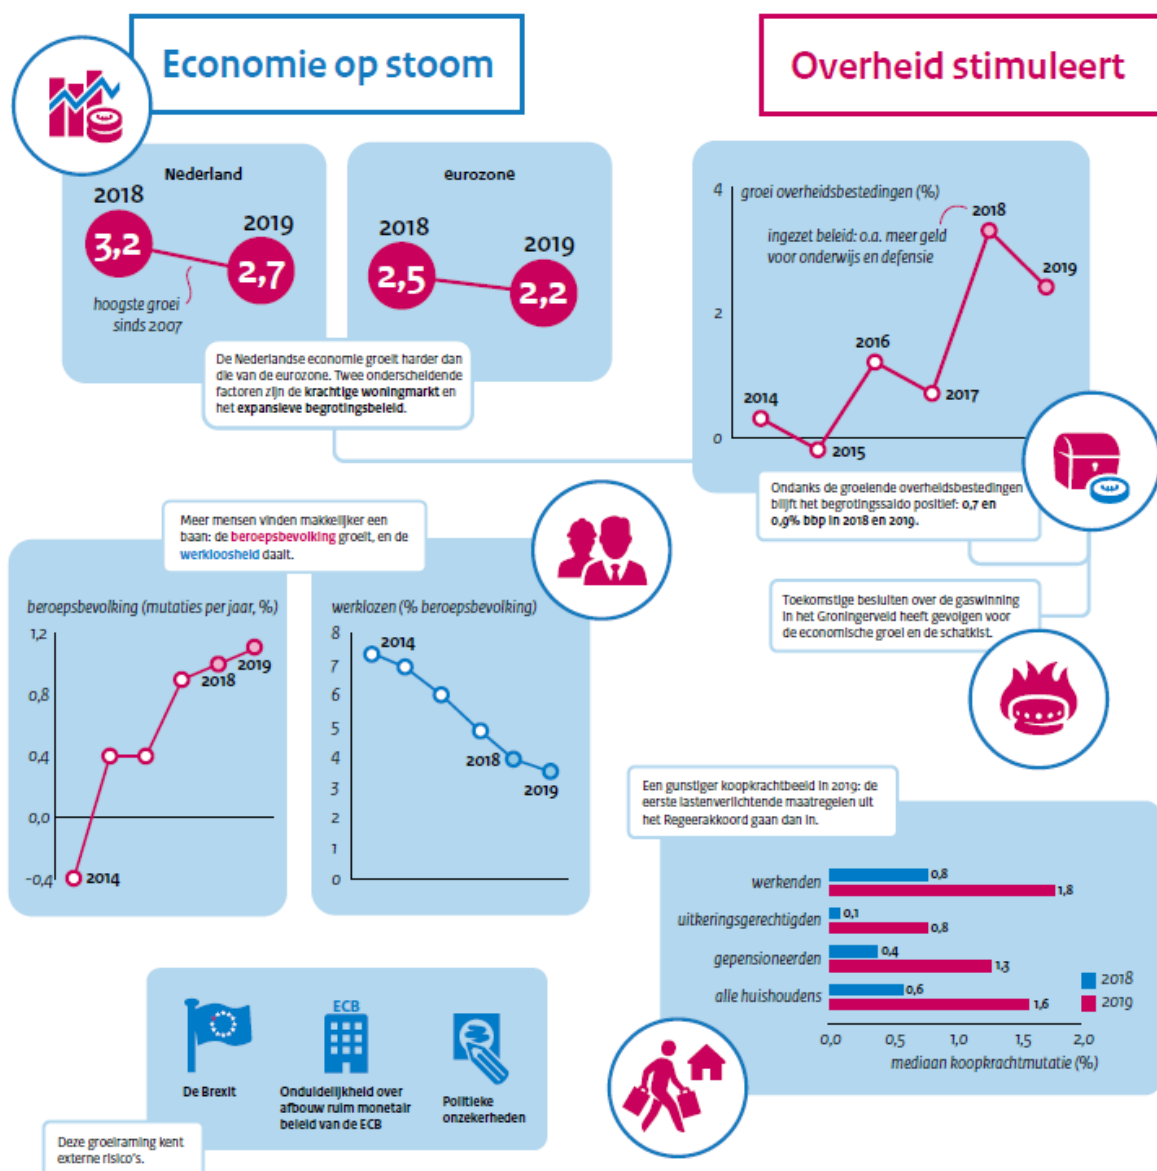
Economie op stoom

Overheid stimuleert

Nederland

2018
3,2

2019
2,7

hoogste groei sinds 2007

eurozone

2018
2,5

2019
2,2

De Nederlandse economie groeit harder dan die van de eurozone. Twee onderscheidende factoren zijn de **krachtige woningmarkt** en het **expansieve begrotingsbeleid**.

4 groei overheidsbestedingen (%)

ingezet beleid: o.a. meer geld voor onderwijs en defensie

2018
2019
2
2016
2014
2017
0
2015

Ondanks de groeiende overheidsbestedingen blijft het begrotingssaldo positief: **0,7 en 0,9% bbp in 2018 en 2019.**

Meer mensen vinden makkelijker een baan: de **beroepsbevolking** groeit, en de **werkloosheid** daalt.

beroepsbevolking (mutaties per jaar, %)

1,2
2019
2018
0,8
0,4
0,0
-0,4
2014

werklozen (% beroepsbevolking)

8
2014
7
6
5
4
2018
3
2019
2
1
0

Toekomstige besluiten over de gaswinning in het Groningerveld heeft gevolgen voor de economische groei en de schatkist.

Een gunstiger koopkrachtbeeld in 2019: de eerste lastenverlichtende maatregelen uit het Regeerakkoord gaan dan in.

| | 2018 | 2019 |
|---|---|---|
| werkenden | 0,8 | 1,8 |
| uitkeringsgerechtigden | 0,1 | 0,8 |
| gepensioneerden | 0,4 | 1,3 |
| alle huishoudens | 0,6 | 1,6 |

0,0 0,5 1,0 1,5 2,0
mediaan koopkrachtmutatie (%)

2018
2019

ECB

De Brexit

Onduidelijkheid over afbouw ruim monetair beleid van de ECB

Politieke onzekerheden

Deze groeiraming kent externe risico's.